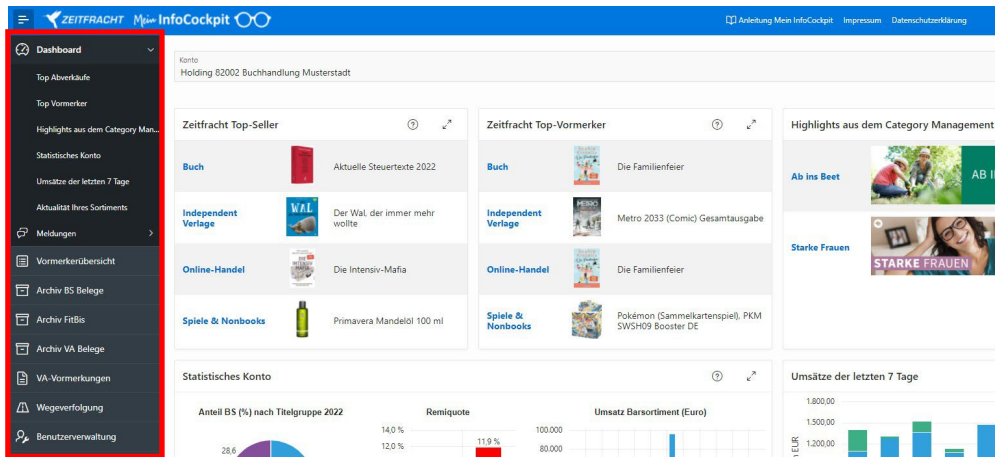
ZEITFRACHT Mein InfoCockpit

Anleitung Mein InfoCockpit Impressum Datenschutzerklärung

Dashboard
Top Abverkäufe
Top Vormerker
Highlights aus dem Category Man...
Statistisches Konto
Umsätze der letzten 7 Tage
Aktualität Ihres Sortiments
Meldungen
Vormerkerübersicht
Archiv BS Belege
Archiv FitBis
Archiv VA Belege
VA-Vormerkungen
Wegeverfolgung
Benutzerverwaltung

Konto
Holding 82002 Buchhandlung Musterstadt

Zeitfracht Top-Seller

| | |
|---|---|
| Buch | Aktuelle Steuertexte 2022 |
| Independent Verlage | Der Wal, der immer mehr wollte |
| Online-Handel | Die Intensiv-Mafia |
| Spiele & Nonbooks | Primavera Mandelöl 100 ml |

Zeitfracht Top-Vormerker

| | |
|---|---|
| Buch | Die Familienfeier |
| Independent Verlage | Metro 2033 (Comic) Gesamtausgabe |
| Online-Handel | Die Familienfeier |
| Spiele & Nonbooks | Pokémon (Sammelkartenspiel), PKM SWSH09 Booster DE |

Highlights aus dem Category Management

Ab ins Beet
AB IN
Starke Frauen
STARKE FRAUEN

Statistisches Konto

Anteil BS (%) nach Titelgruppe 2022
28,6

Remiquote
14,0 %
12,0 %
11,9 %

Umsatz Barsortiment (Euro)
100.000
80.000

Umsätze der letzten 7 Tage
1.800,00
1.500,00
1.200,00
EUR